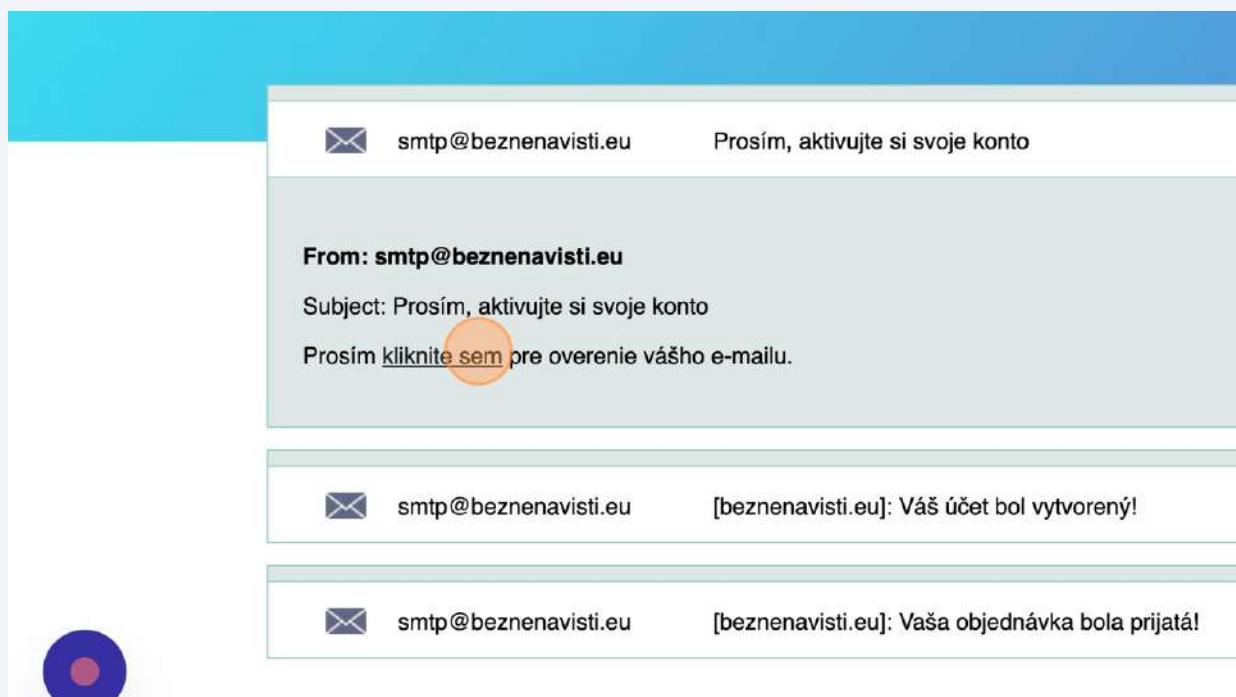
smtp@beznenavisti.eu Prosím, aktivujte si svoje konto

**From: smtp@beznenavisti.eu**

Subject: Prosím, aktivujte si svoje konto

Prosím kliknite sem pre overenie vášho e-mailu.

smtp@beznenavisti.eu [beznenavisti.eu]: Váš účet bol vytvorený!

smtp@beznenavisti.eu [beznenavisti.eu]: Vaša objednávka bola prijatá!